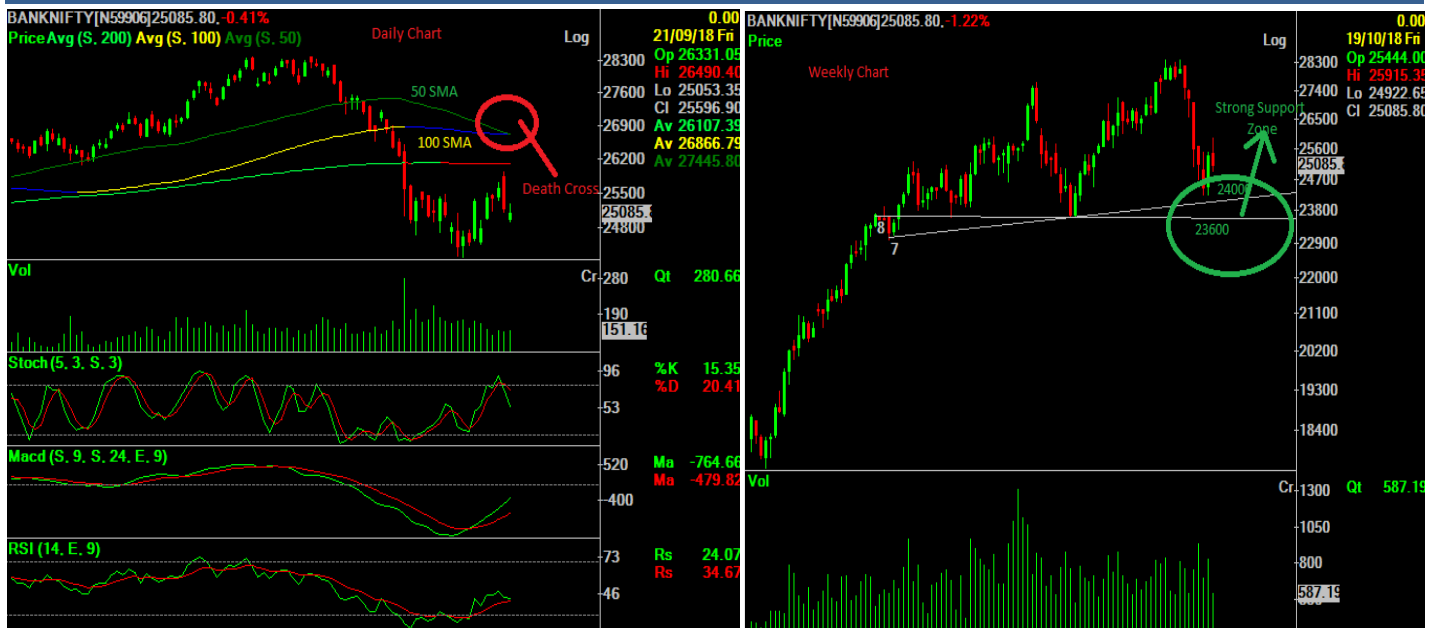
BANKNIFTY[N59906]25085.80, -0.41%
Price Avg (S, 200) Avg (S, 100) Avg (S, 50)
Daily Chart
Log
0.00
21/09/18 Fri
Op 26331.05
Hi 26490.40
Lo 25053.35
Cl 25596.90
Av 26107.39
Av 26866.79
Av 27445.80
28300
27600
26900
26200
25500
25085.8
24800
50 SMA
100 SMA
Death Cross
Vol
Cr
280
190
151.16
Qt 280.66
Stoch (5, 3, S, 3)
96
53
%K 15.35
%D 20.41
Macd (S, 9, S, 24, E, 9)
520
-400
Ma -764.66
Ma -479.82
RSI (14, E, 9)
73
46
Rs 24.07
Rs 34.67

BANKNIFTY[N59906]25085.80, -1.22%
Price
Log
Weekly Chart
0.00
19/10/18 Fri
Op 25444.00
Hi 25915.35
Lo 24922.65
Cl 25085.80
Strong Support Zone
28300
27400
26500
25600
25085.8
24700
23800
22900
22000
21100
20200
19300
18400
24000
23600
8
7
Vol
Cr
1300
1050
800
587.19
Qt 587.19